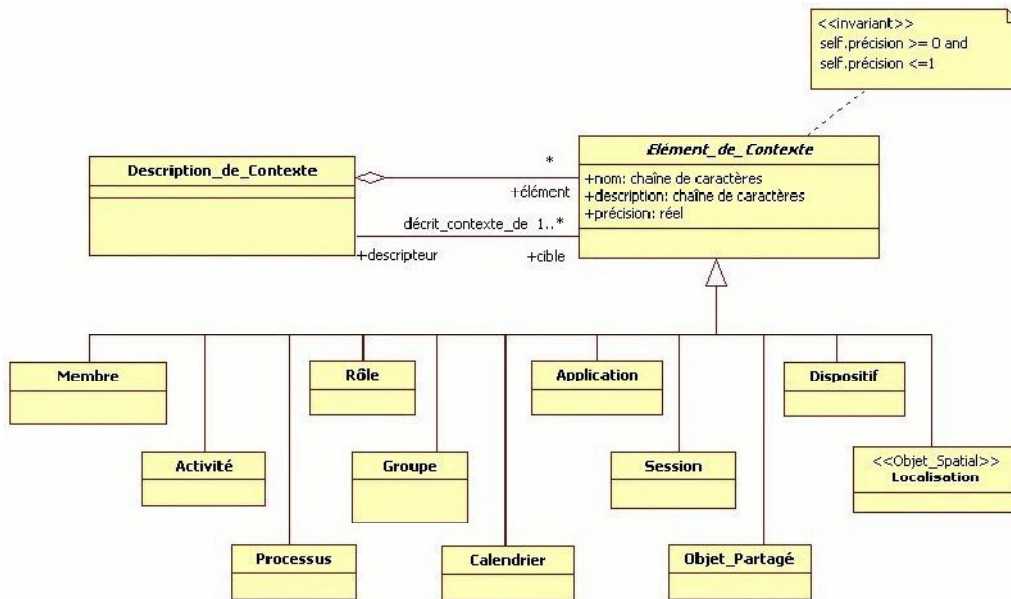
<<invariant>>
self.précision >= 0 and
self.précision <=1

Description_de_Contexte

*
+élément

décrit_contexte_de 1..*

+descripteur

+cible

Élément_de_Contexte
+nom: chaîne de caractères
+description: chaîne de caractères
+précision: réel

Membre

Rôle

Application

Dispositif

Activité

Groupe

Session

<<Objet_Spatial>>
Localisation

Processus

Calendrier

Objet_Partagé